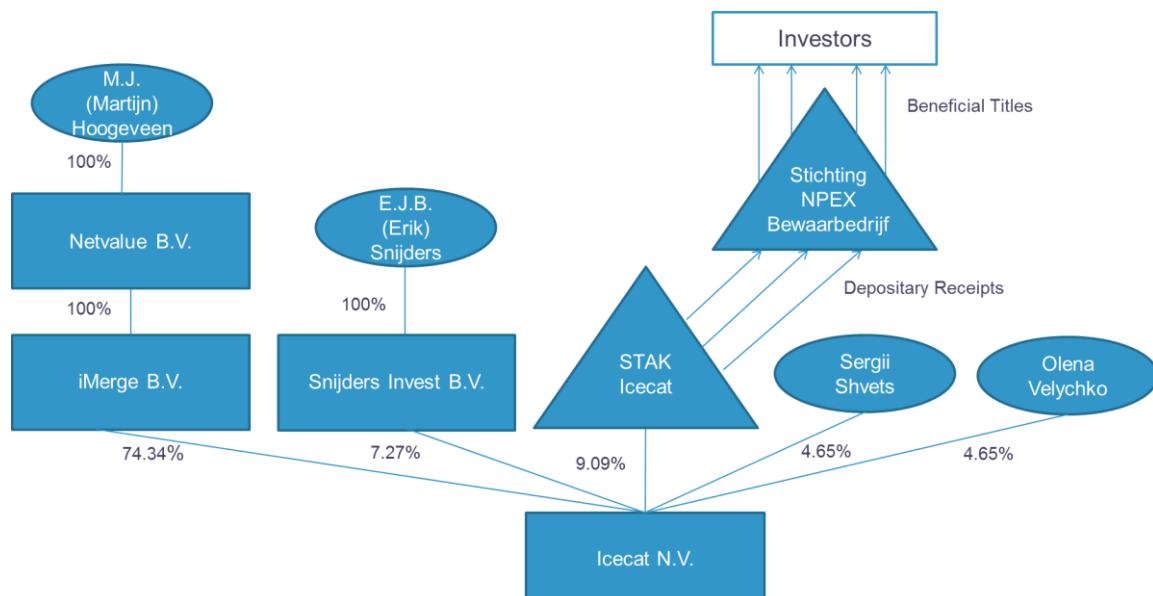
Investors

Beneficial Titles

M.J. (Martijn) Hoogeveen

100%

Netvalue B.V.

100%

iMerge B.V.

E.J.B. (Erik) Snijders

100%

Snijders Invest B.V.

Stichting NPEX Bewaarbedrijf

Depositary Receipts

STAK Icecat

Sergii Shvets

Olena Velychko

74.34%

7.27%

9.09%

4.65%

4.65%

Icecat N.V.